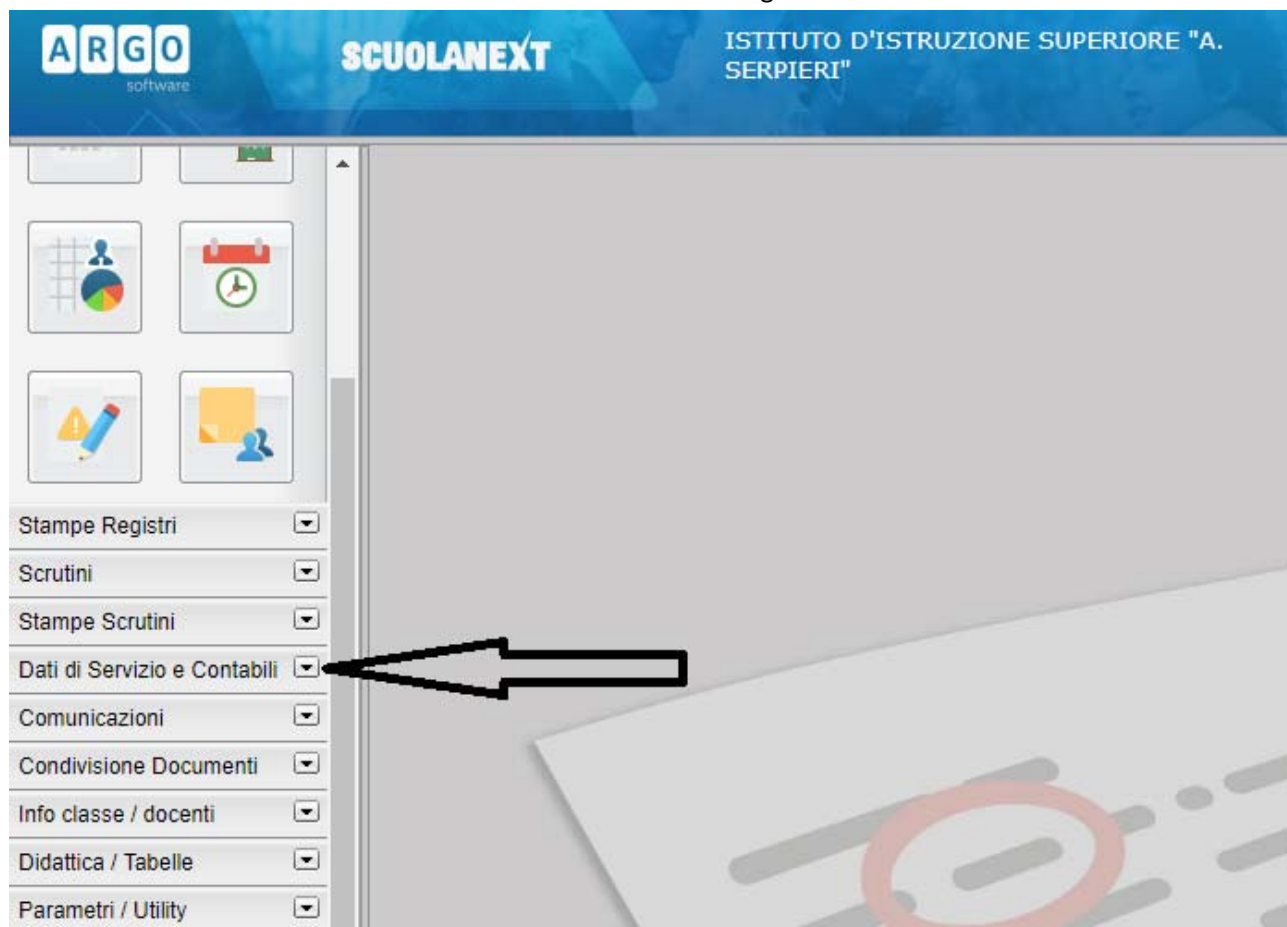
ARGO
software

SCUOLANEXT

ISTITUTO D'ISTRUZIONE SUPERIORE "A. SERPIERI"

Stampe Registri

Scrutini

Stampe Scrutini

Dati di Servizio e Contabili

Comunicazioni

Condivisione Documenti

Info classe / docenti

Didattica / Tabelle

Parametri / Utility